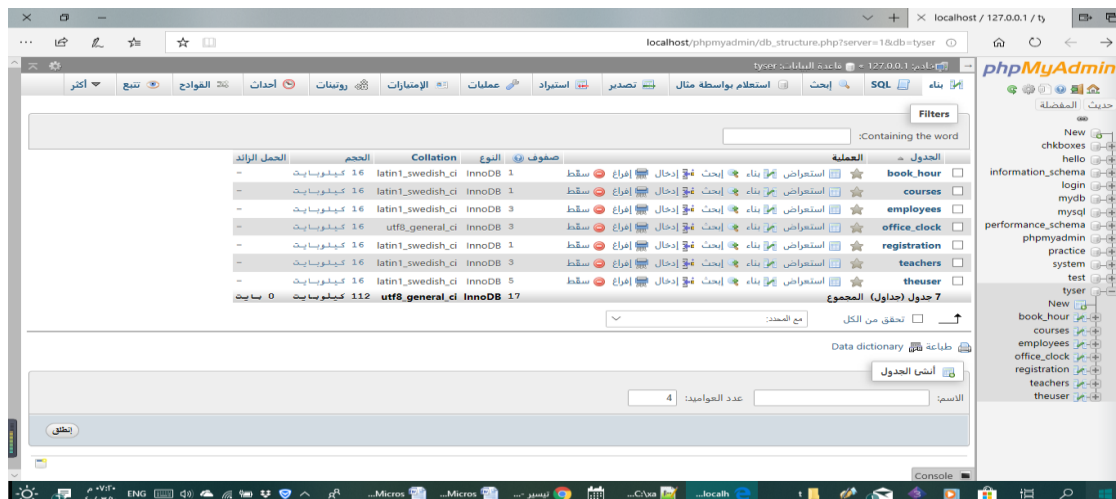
localhost / 127.0.0.1 / ty

localhost/phpmyadmin/db_structure.php?server=1&db=tyser

الخادم: 127.0.0.1 » قاعدة البيانات: tyser

phpMyAdmin

حديث المفضلة

New
chkboxes
hello
information_schema
login
mydb
mysql
performance_schema
phpmyadmin
practice
system
test
tyser
New
book_hour
courses
employees
office_clock
registration
teachers
theuser

بناء | SQL | إبحث | استعلام بواسطة مثال | تصدير | استيراد | عمليات | الإمتيازات | روتينات | أحداث | القوادح | تتبع | أكثر

Filters

Containing the word:

| الجدول | العملية | صفوف | النوع | Collation | الحجم | الحمل الزائد |
|---|---|---|---|---|---|---|
| book_hour | استعراض بناء إبحث إدخال إفراغ سقط | 1 | InnoDB | latin1_swedish_ci | 16 كيلوبايت | - |
| courses | استعراض بناء إبحث إدخال إفراغ سقط | 1 | InnoDB | latin1_swedish_ci | 16 كيلوبايت | - |
| employees | استعراض بناء إبحث إدخال إفراغ سقط | 3 | InnoDB | latin1_swedish_ci | 16 كيلوبايت | - |
| office_clock | استعراض بناء إبحث إدخال إفراغ سقط | 3 | InnoDB | utf8_general_ci | 16 كيلوبايت | - |
| registration | استعراض بناء إبحث إدخال إفراغ سقط | 1 | InnoDB | latin1_swedish_ci | 16 كيلوبايت | - |
| teachers | استعراض بناء إبحث إدخال إفراغ سقط | 3 | InnoDB | latin1_swedish_ci | 16 كيلوبايت | - |
| theuser | استعراض بناء إبحث إدخال إفراغ سقط | 5 | InnoDB | latin1_swedish_ci | 16 كيلوبايت | - |
| 7 جدول (جداول) المجموع | | 17 | InnoDB | utf8_general_ci | 112 كيلوبايت | 0 بايت |

تحقق من الكل مع المحدد:

طباعة Data dictionary

أنشئ الجدول

الاسم: عدد الأعمدة: 4

انطلق

Console

ENG Micros... Micros... تيسير ... C:\xa... localh...